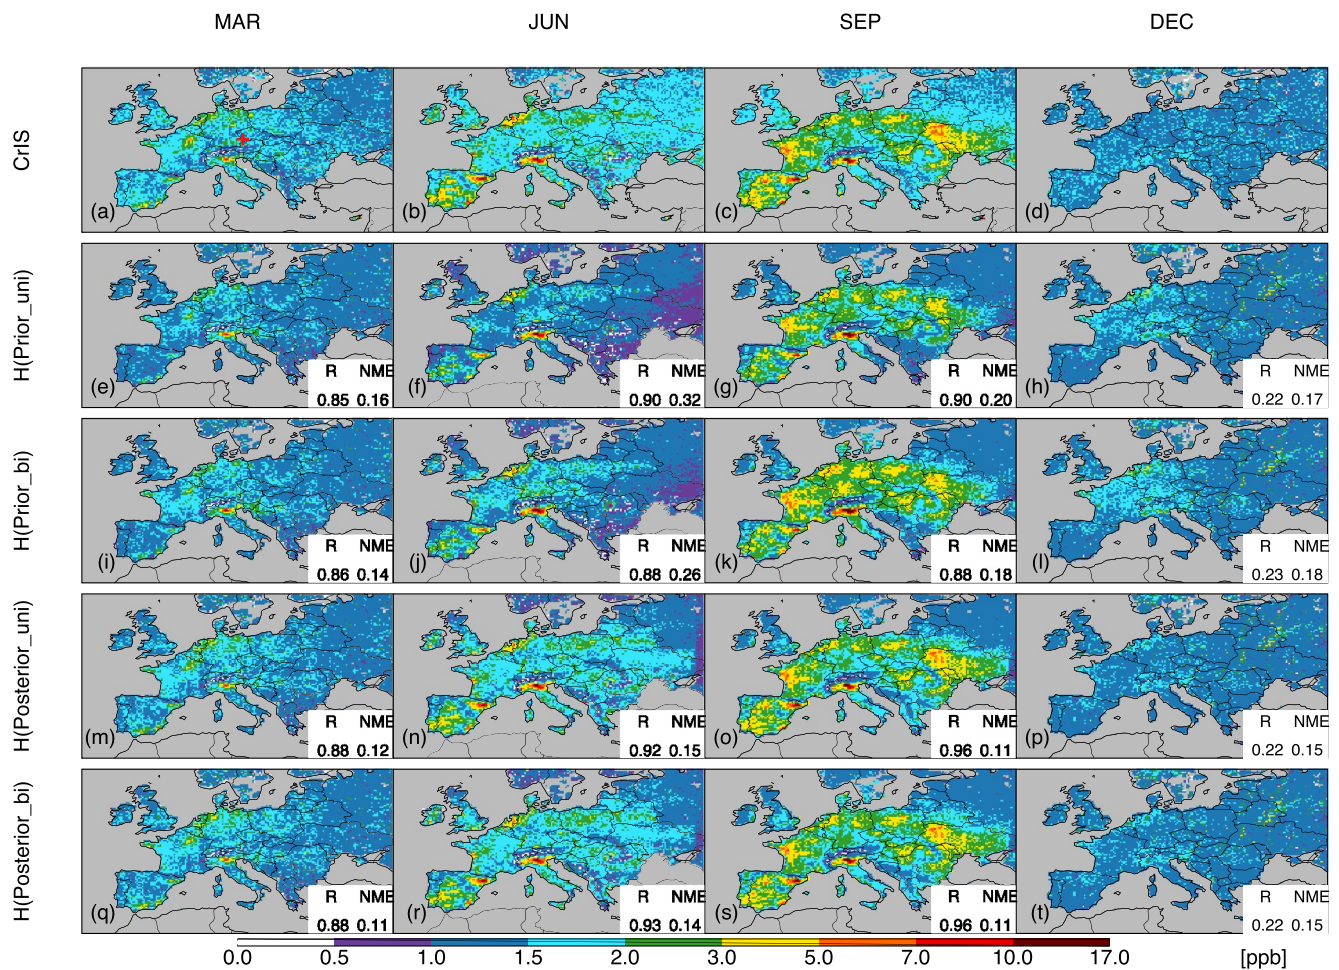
MAR JUN SEP DEC

CrIS

(a) (b) (c) (d)

H(Prior_uni)

(e) R NME 0.85 0.16
(f) R NME 0.90 0.32
(g) R NME 0.90 0.20
(h) R NME 0.22 0.17

H(Prior_bi)

(i) R NME 0.86 0.14
(j) R NME 0.88 0.26
(k) R NME 0.88 0.18
(l) R NME 0.23 0.18

H(Posterior_uni)

(m) R NME 0.88 0.12
(n) R NME 0.92 0.15
(o) R NME 0.96 0.11
(p) R NME 0.22 0.15

H(Posterior_bi)

(q) R NME 0.88 0.11
(r) R NME 0.93 0.14
(s) R NME 0.96 0.11
(t) R NME 0.22 0.15

0.0 0.5 1.0 1.5 2.0 3.0 5.0 7.0 10.0 17.0 [ppb]